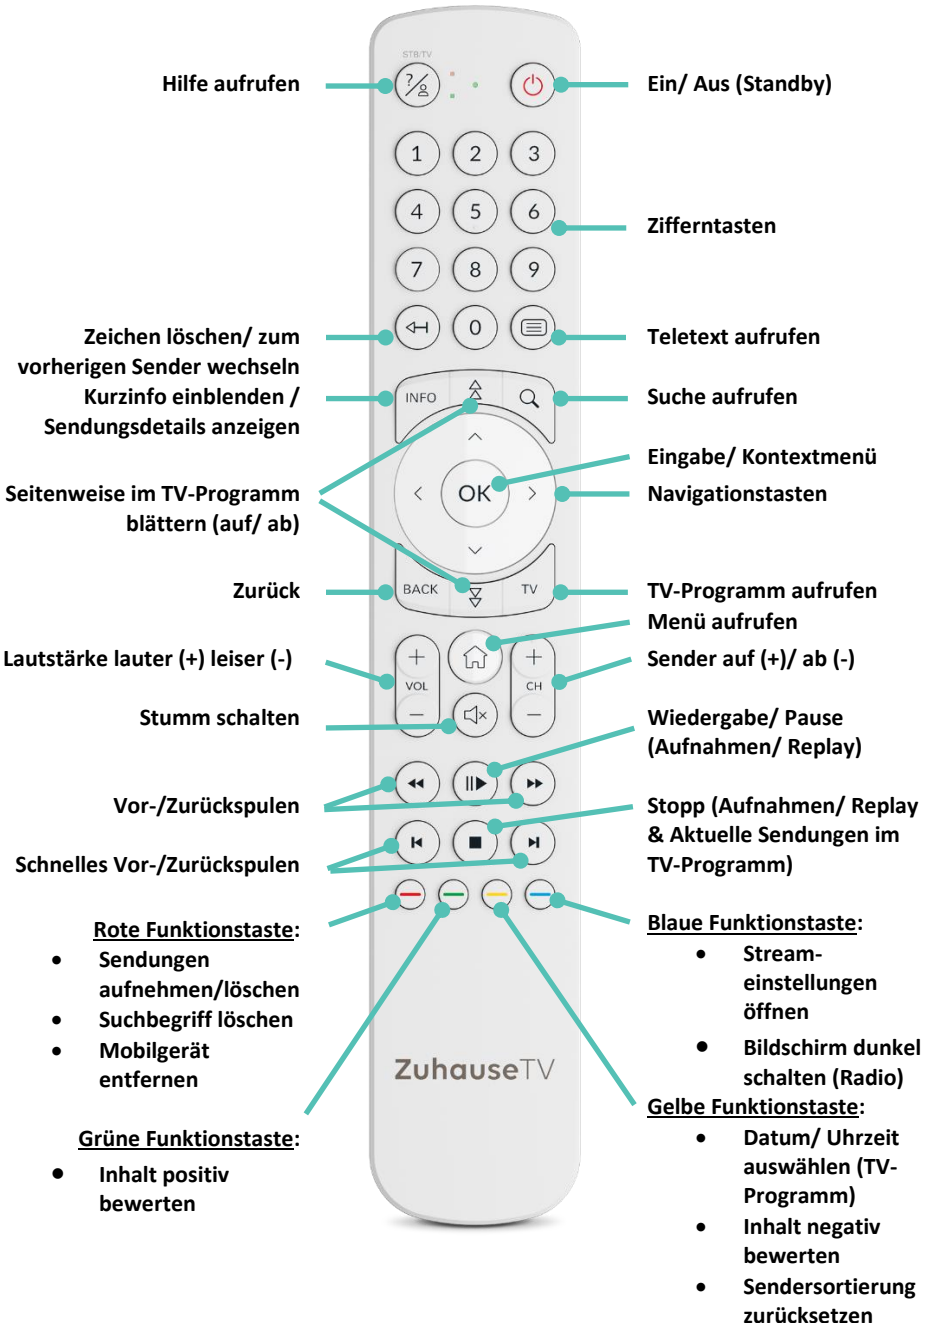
Hilfe aufrufen

STB/TV

Ein/ Aus (Standby)

1 2 3
4 5 6
7 8 9
0

Zifferntasten

Zeichen löschen/ zum vorherigen Sender wechseln

Teletext aufrufen

Kurzinfo einblenden / Sendungsdetails anzeigen

INFO

Suche aufrufen

Eingabe/ Kontextmenü

OK

Seitenweise im TV-Programm blättern (auf/ ab)

Navigationstasten

Zurück

BACK

TV

TV-Programm aufrufen

Menü aufrufen

Lautstärke lauter (+) leiser (-)

VOL

CH

Sender auf (+)/ ab (-)

Stumm schalten

Wiedergabe/ Pause (Aufnahmen/ Replay)

Vor-/Zurückspulen

Stopp (Aufnahmen/ Replay & Aktuelle Sendungen im TV-Programm)

Schnelles Vor-/Zurückspulen

Rote Funktionstaste:
- Sendungen aufnehmen/löschen
- Suchbegriff löschen
- Mobilgerät entfernen

Blaue Funktionstaste:
- Stream-einstellungen öffnen
- Bildschirm dunkel schalten (Radio)

ZuhauseTV

Gelbe Funktionstaste:
- Datum/ Uhrzeit auswählen (TV-Programm)
- Inhalt negativ bewerten
- Sendersortierung zurücksetzen

Grüne Funktionstaste:
- Inhalt positiv bewerten